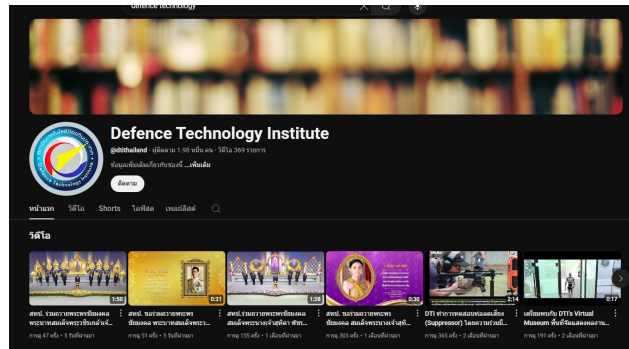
defence technology

Defence Technology Institute

@dtithailand · ผู้ติดตาม 1.98 หมื่น คน · วิดีโอ 369 รายการ

ข้อมูลเพิ่มเติมเกี่ยวกับช่องนี้ ...เพิ่มเติม

ติดตาม

หน้าแรก วิดีโอ Shorts ไลฟ์สด เพลย์ลิสต์

วิดีโอ

1:50
สทป. ร่วมถวายพระพรชัยมงคล พระบาทสมเด็จพระเจ้าอยู่หัว...
การดู 47 ครั้ง · 5 วันที่ผ่านมา

0:31
สทป. ขอร่วมถวายพระพรชัยมงคล พระบาทสมเด็จพระเจ้า...
การดู 51 ครั้ง · 5 วันที่ผ่านมา

1:28
สทป. ร่วมถวายพระพรชัยมงคล สมเด็จพระนางเจ้าสุทิดา พัชร...
การดู 155 ครั้ง · 1 เดือนที่ผ่านมา

0:30
สทป. ขอร่วมถวายพระพรชัยมงคล สมเด็จพระนางเจ้าสุทิ...
การดู 303 ครั้ง · 1 เดือนที่ผ่านมา

2:14
DTI ทำการทดสอบท่อลดเสียง (Suppressor) โดยความร่วมมื...
การดู 365 ครั้ง · 1 เดือนที่ผ่านมา

0:17
เตรียมพบกับ DTI's Virtual Museum พิพิธภัณฑ์แสดงผลงาน...
การดู 191 ครั้ง · 2 เดือนที่ผ่านมา